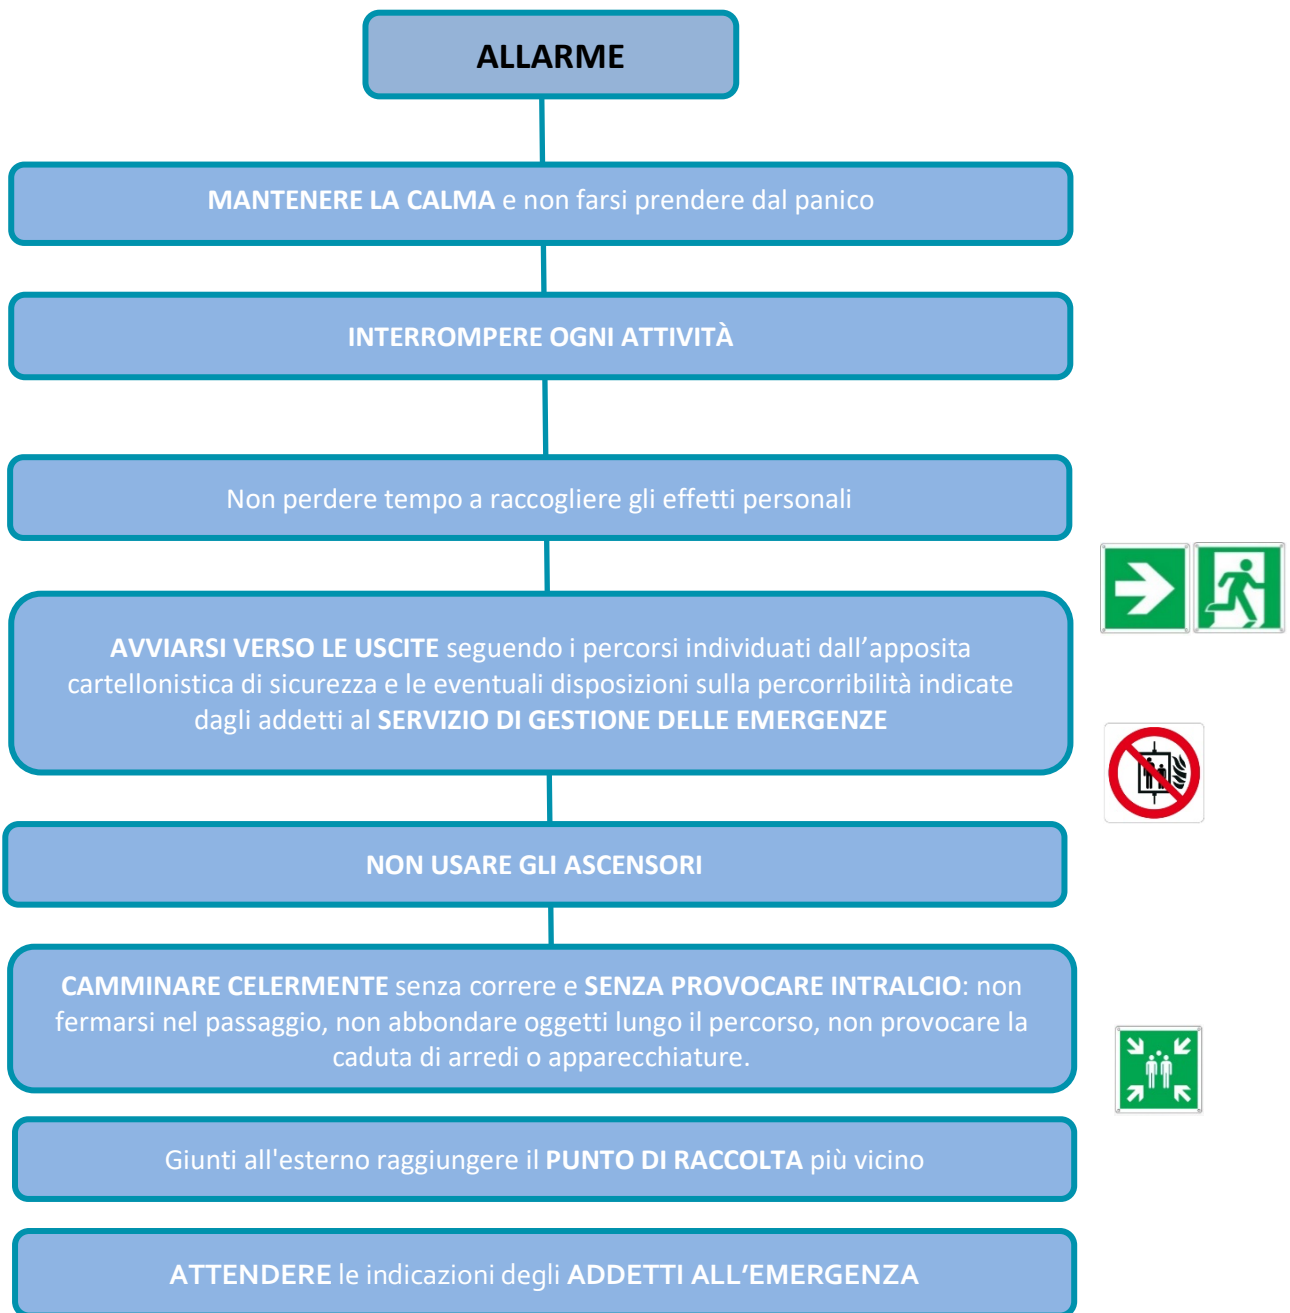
ALLARME

MANTENERE LA CALMA e non farsi prendere dal panico

INTERROMPERE OGNI ATTIVITÀ

Non perdere tempo a raccogliere gli effetti personali

AVVIARSI VERSO LE USCITE seguendo i percorsi individuati dall'apposita cartellonistica di sicurezza e le eventuali disposizioni sulla percorribilità indicate dagli addetti al SERVIZIO DI GESTIONE DELLE EMERGENZE

NON USARE GLI ASCENSORI

CAMMINARE CELERMENTE senza correre e SENZA PROVOCARE INTRALCIO: non fermarsi nel passaggio, non abbondare oggetti lungo il percorso, non provocare la caduta di arredi o apparecchiature.

Giunti all'esterno raggiungere il PUNTO DI RACCOLTA più vicino

ATTENDERE le indicazioni degli ADDETTI ALL'EMERGENZA